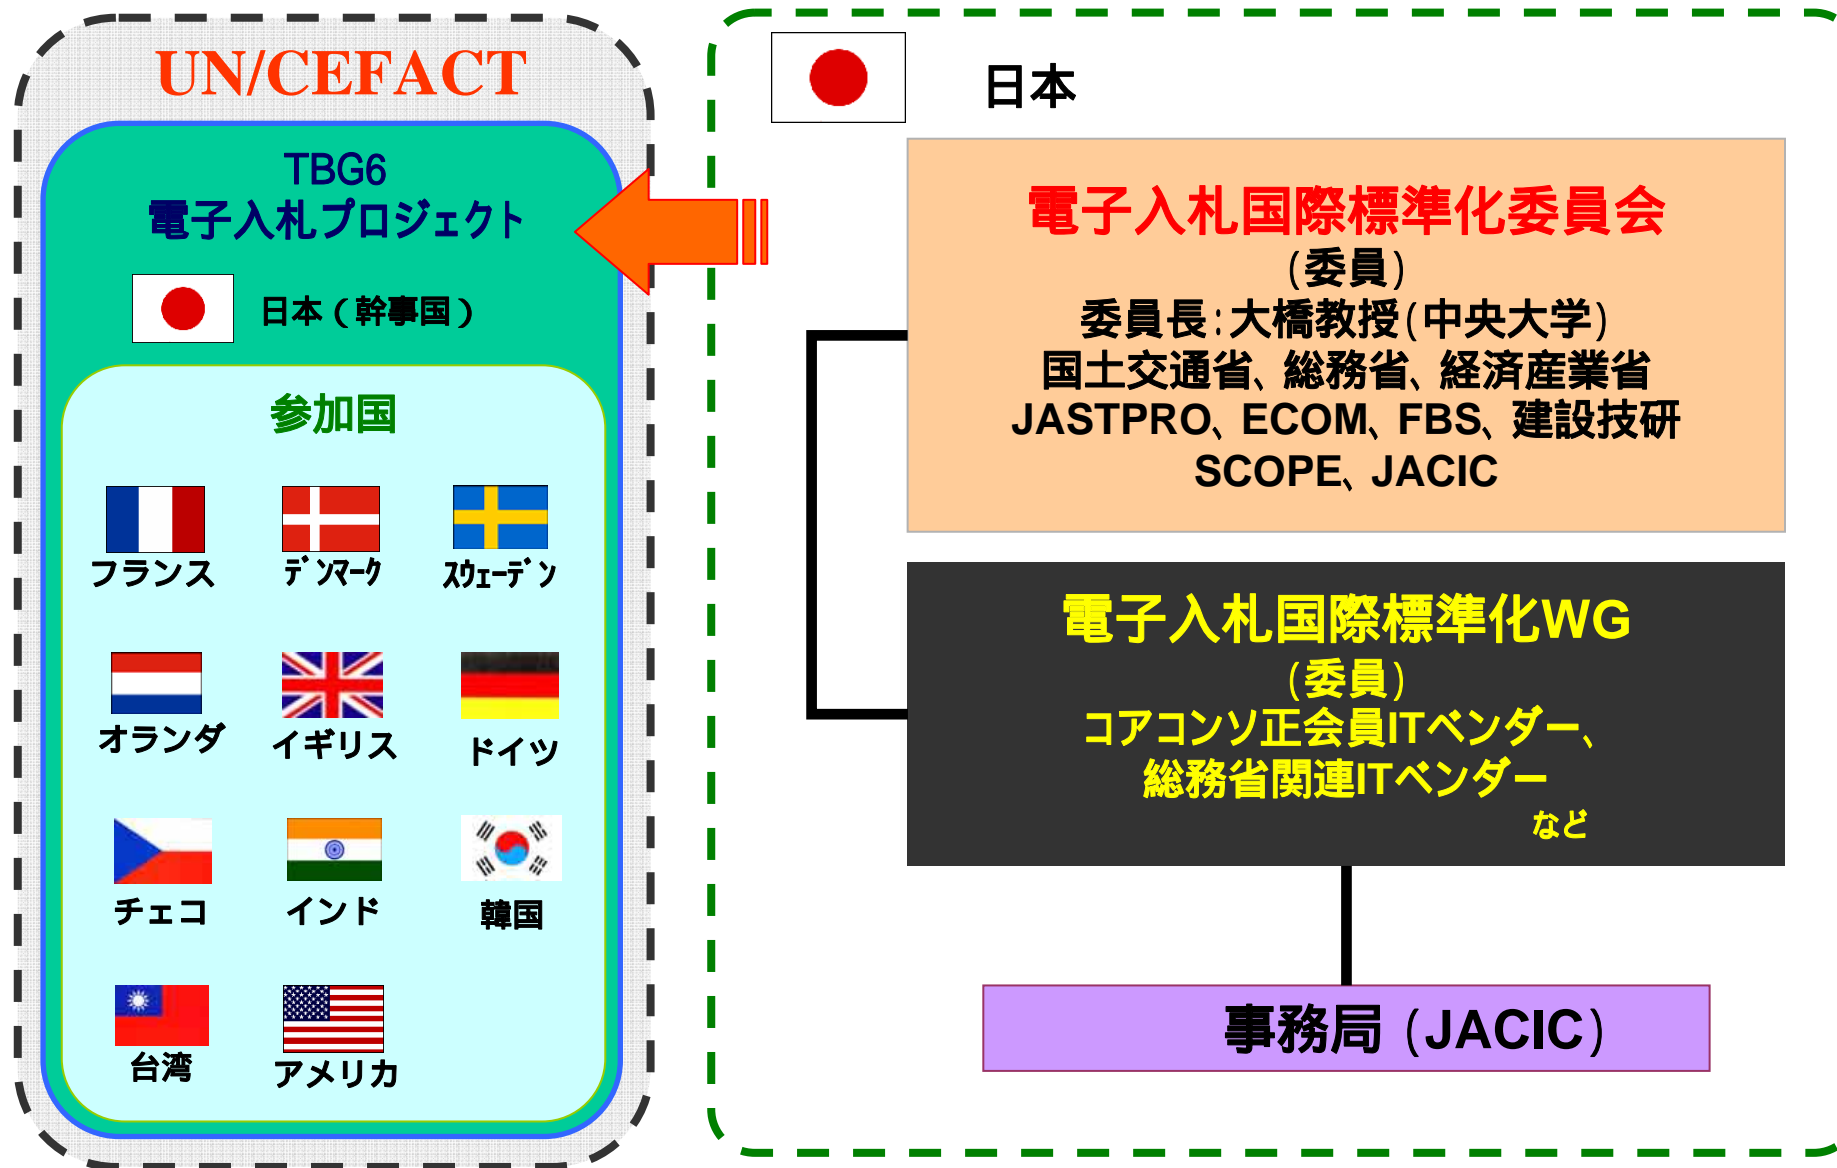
UN/CEFACT

TBG6
電子入札プロジェクト

日本（幹事国）

参加国

フランス
デンマーク
スウェーデン

オランダ
イギリス
ドイツ

チェコ
インド
韓国

台湾
アメリカ

日本

電子入札国際標準化委員会
（委員）
委員長：大橋教授（中央大学）
国土交通省、総務省、経済産業省
JASTPRO、ECOM、FBS、建設技研
SCOPE、JACIC

電子入札国際標準化WG
（委員）
コアコンソ正会員ITベンダー、
総務省関連ITベンダー
など

事務局（JACIC）